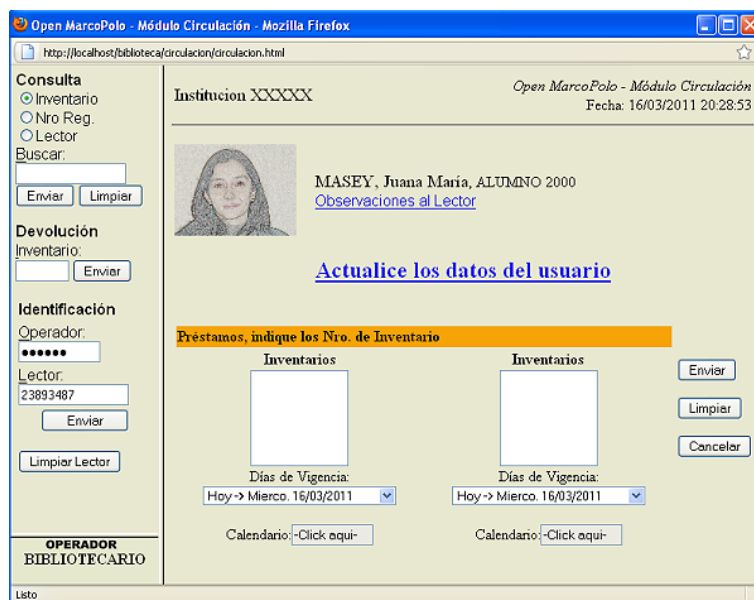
Open MarcoPolo - Módulo Circulación - Mozilla Firefox

http://localhost/biblioteca/circulacion/circulacion.html

Consulta
Inventario
Nro Reg.
Lector
Buscar:
Enviar Limpiar

Devolución
Inventario:
Enviar

Identificación
Operador:
••••••
Lector:
23893487
Enviar

Limpiar Lector

OPERADOR
BIBLIOTECARIO

Institucion XXXXX

Open MarcoPolo - Módulo Circulación
Fecha: 16/03/2011 20:28:53

MASEY, Juana María, ALUMNO 2000
Observaciones al Lector

Actualice los datos del usuario

Préstamos, indique los Nro. de Inventario

Inventarios

Días de Vigencia:
Hoy -> Mierco. 16/03/2011

Calendario: -Click aqui-

Inventarios

Días de Vigencia:
Hoy -> Mierco. 16/03/2011

Calendario: -Click aqui-

Enviar
Limpiar
Cancelar

Listo